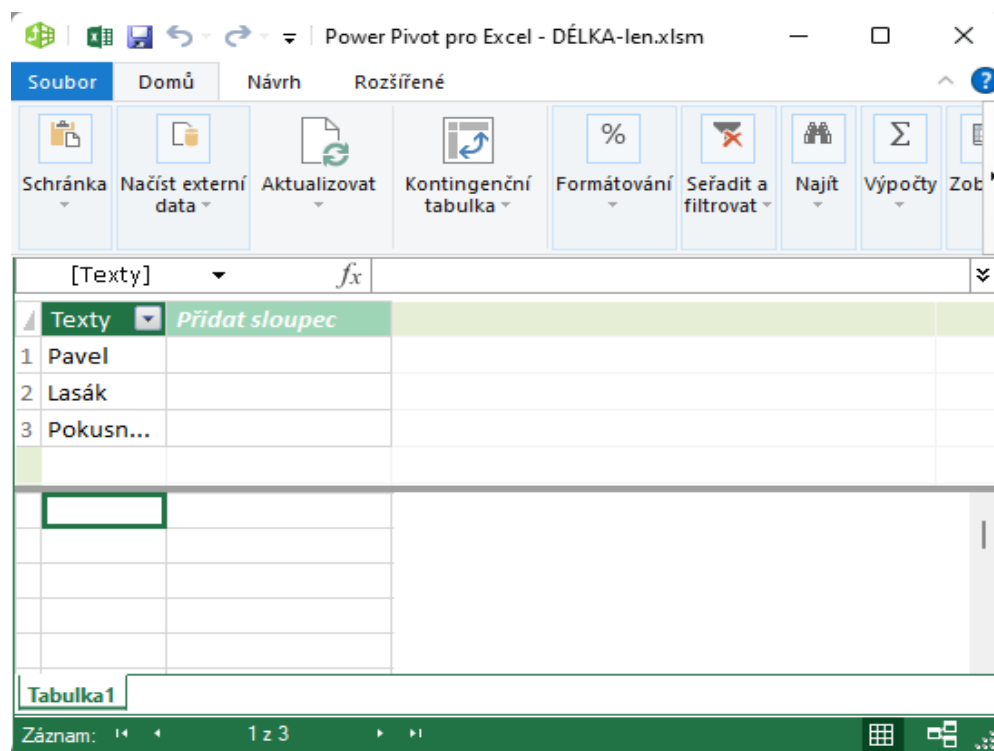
Power Pivot pro Excel - DÉLKA-len.xlsm

Soubor Domů Návrh Rozšířené

Schránka
Načíst externí data
Aktualizovat
Kontingenční tabulka
Formátování
Seřadit a filtrovat
Najít
Výpočty
Zob

[Texty] $fx$

| | Texty | Přidat sloupec |
|---|---|---|
| 1 | Pavel | |
| 2 | Lasák | |
| 3 | Pokusn... | |

Tabulka1

Záznam: 1 z 3